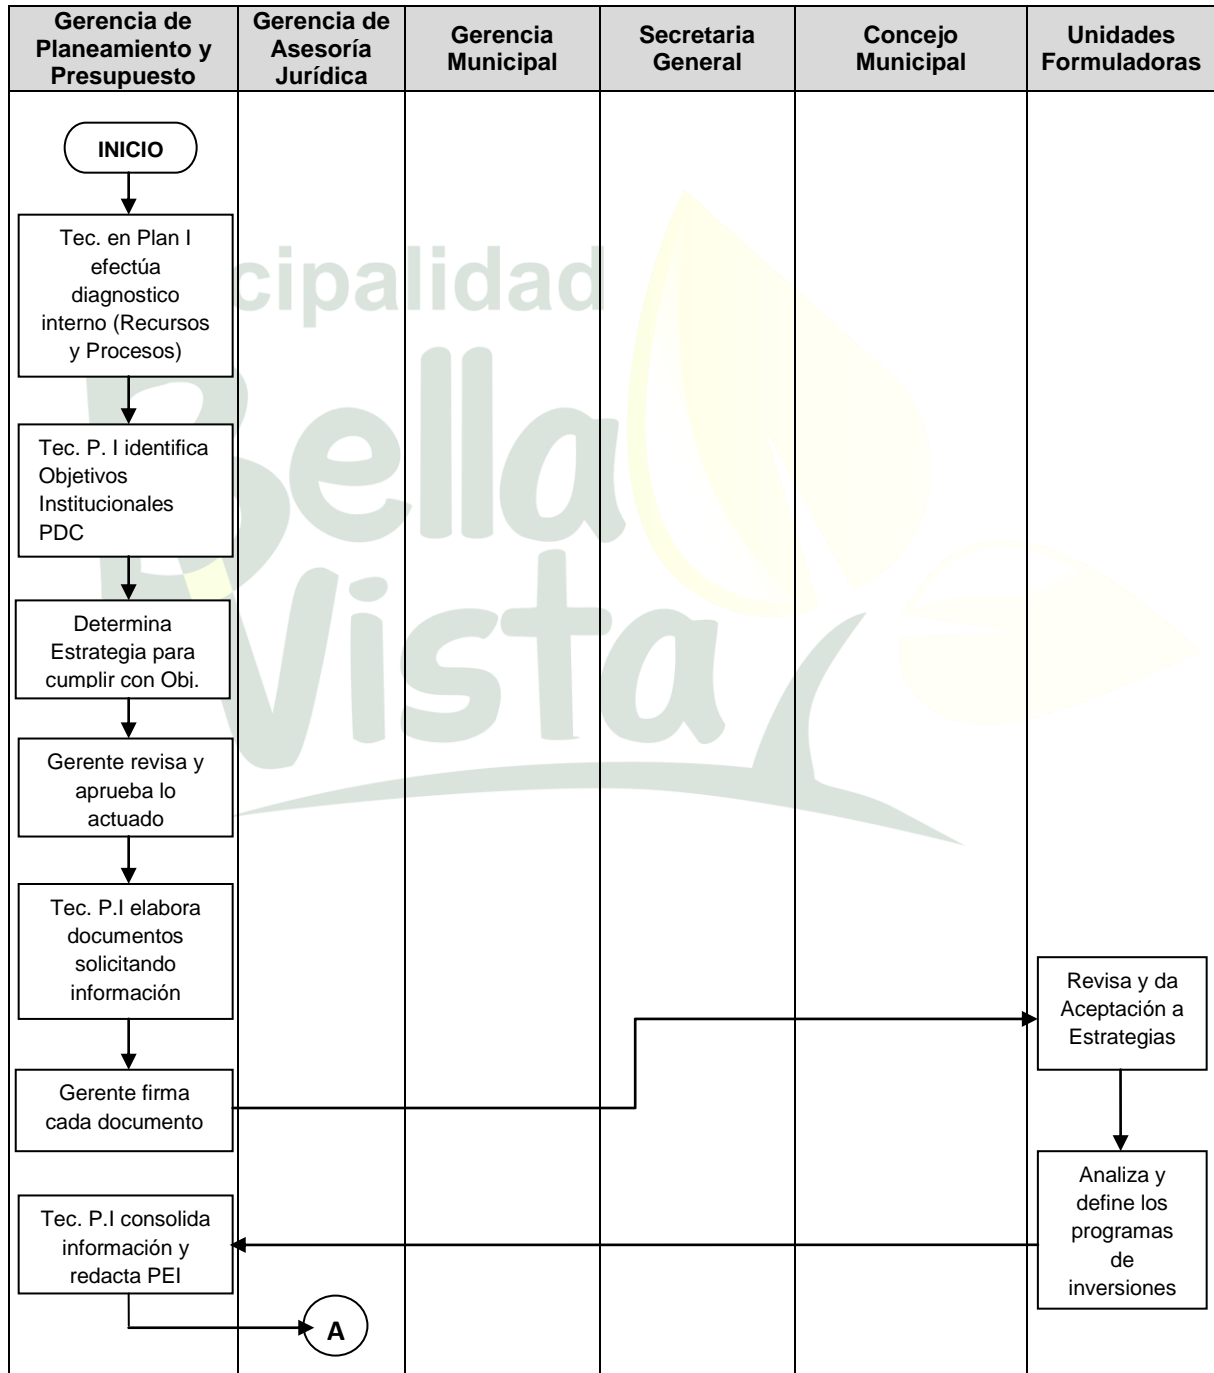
| Gerencia de Planeamiento y Presupuesto | Gerencia de Asesoría Jurídica | Gerencia Municipal | Secretaria General | Concejo Municipal | Unidades Formuladoras |
|---|---|---|---|---|---|

INICIO

Tec. en Plan I efectúa diagnostico interno (Recursos y Procesos)

Tec. P. I identifica Objetivos Institucionales PDC

Determina Estrategia para cumplir con Obj.

Gerente revisa y aprueba lo actuado

Tec. P.I elabora documentos solicitando información

Gerente firma cada documento

Revisa y da Aceptación a Estrategias

Analiza y define los programas de inversiones

Tec. P.I consolida información y redacta PEI

A

cipalidad Bella Vista